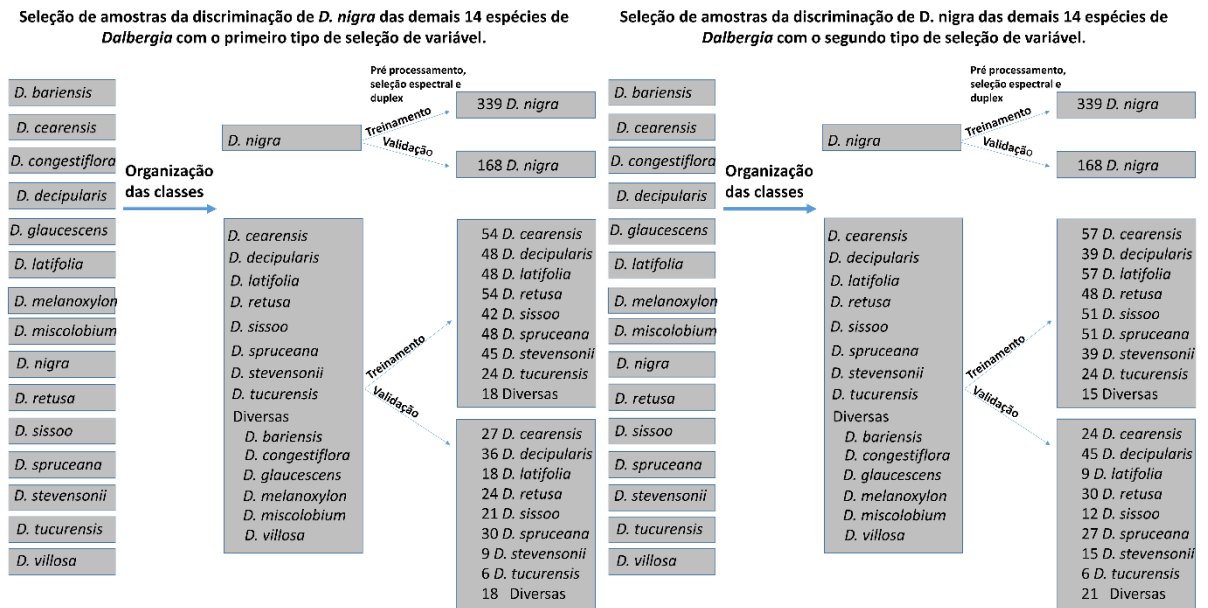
Seleção de amostras da discriminação de D. nigra das demais 14 espécies de Dalbergia com o primeiro tipo de seleção de variável.

D. bariensis
D. cearensis
D. congestiflora
D. decipularis
D. glaucescens
D. latifolia
D. melanoxylon
D. miscolobium
D. nigra
D. retusa
D. sissoo
D. spruceana
D. stevensonii
D. tucurensis
D. villosa

Organização das classes

Pré processamento, seleção espectral e duplex

D. nigra

Treinamento
Validação

339 D. nigra

168 D. nigra

D. cearensis
D. decipularis
D. latifolia
D. retusa
D. sissoo
D. spruceana
D. stevensonii
D. tucurensis
Diversas
D. bariensis
D. congestiflora
D. glaucescens
D. melanoxylon
D. miscolobium
D. villosa

Treinamento
Validação

54 D. cearensis
48 D. decipularis
48 D. latifolia
54 D. retusa
42 D. sissoo
48 D. spruceana
45 D. stevensonii
24 D. tucurensis
18 Diversas

27 D. cearensis
36 D. decipularis
18 D. latifolia
24 D. retusa
21 D. sissoo
30 D. spruceana
9 D. stevensonii
6 D. tucurensis
18 Diversas

Seleção de amostras da discriminação de D. nigra das demais 14 espécies de Dalbergia com o segundo tipo de seleção de variável.

D. bariensis
D. cearensis
D. congestiflora
D. decipularis
D. glaucescens
D. latifolia
D. melanoxylon
D. miscolobium
D. nigra
D. retusa
D. sissoo
D. spruceana
D. stevensonii
D. tucurensis
D. villosa

Organização das classes

Pré processamento, seleção espectral e duplex

D. nigra

Treinamento
Validação

339 D. nigra

168 D. nigra

D. cearensis
D. decipularis
D. latifolia
D. retusa
D. sissoo
D. spruceana
D. stevensonii
D. tucurensis
Diversas
D. bariensis
D. congestiflora
D. glaucescens
D. melanoxylon
D. miscolobium
D. villosa

Treinamento
Validação

57 D. cearensis
39 D. decipularis
57 D. latifolia
48 D. retusa
51 D. sissoo
51 D. spruceana
39 D. stevensonii
24 D. tucurensis
15 Diversas

24 D. cearensis
45 D. decipularis
9 D. latifolia
30 D. retusa
12 D. sissoo
27 D. spruceana
15 D. stevensonii
6 D. tucurensis
21 Diversas